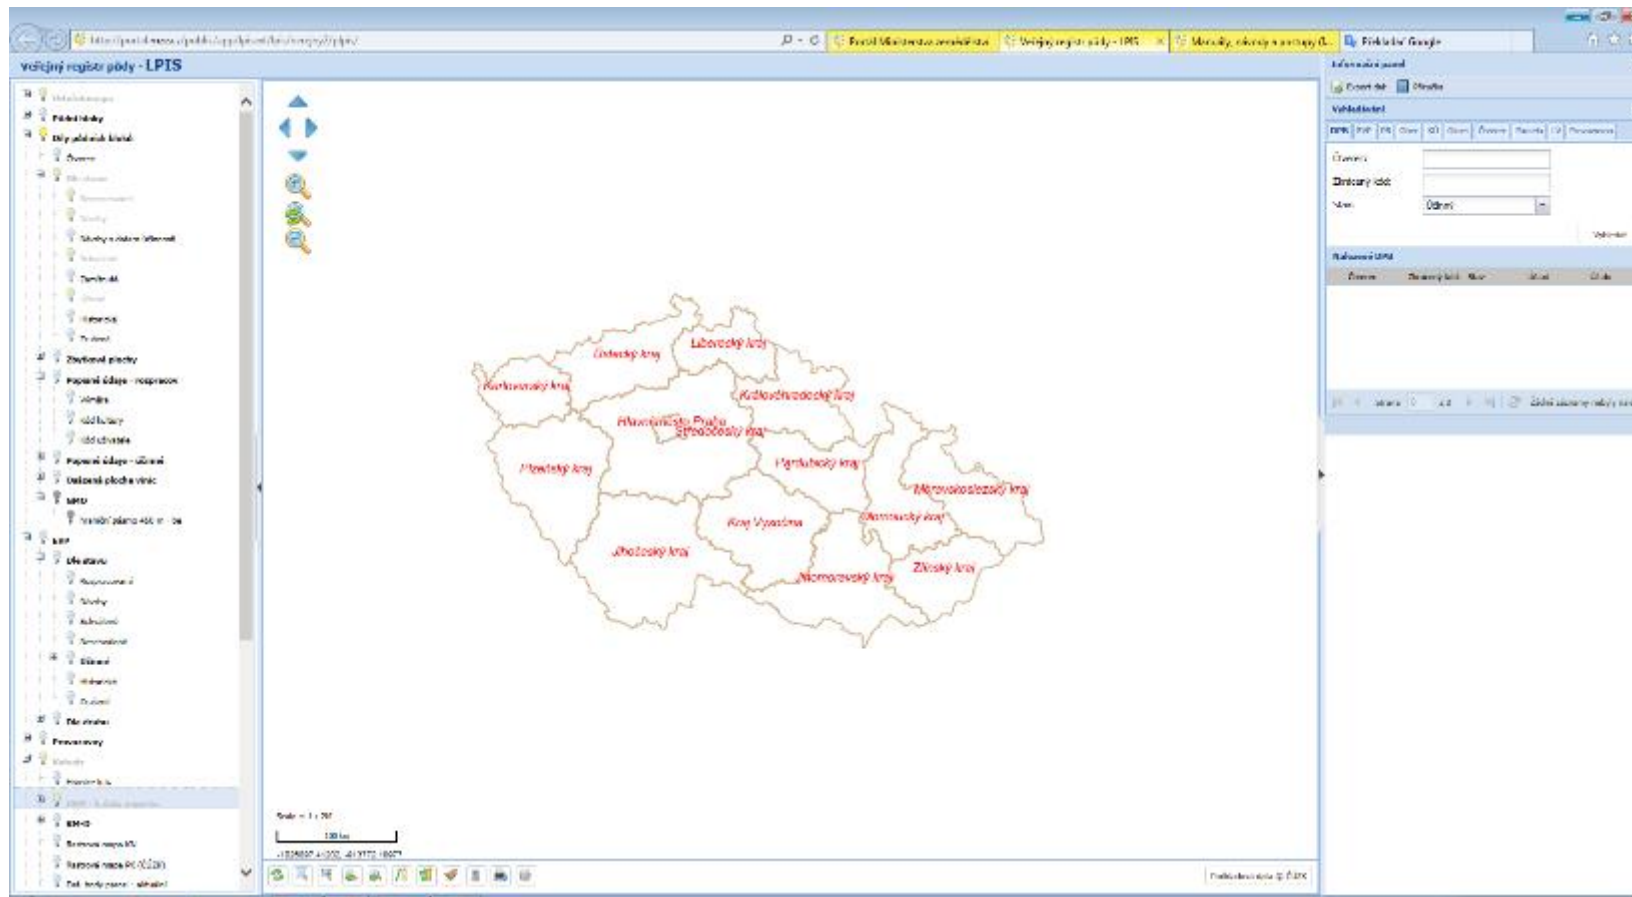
Veřejný registr půdy - LPIS

Půdní bloky
Díly půdních bloků
Ekovzory
Trvalé plochy
Pomocné údaje
Pomocné údaje - účinné
Ústecký kraj
Liberecký kraj
Karlovarský kraj
Královéhradecký kraj
Hlavní město Praha
Středočeský kraj
Plzeňský kraj
Pardubický kraj
Moravskoslezský kraj
Olomoucký kraj
Kraj Vysočina
Jihočeský kraj
Zlínský kraj
Jihomoravský kraj

Informační panel
Vyhledávání
Čtverec
Zkrácený kód
Účinný
Vyhledat
Nalezené DPB
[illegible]